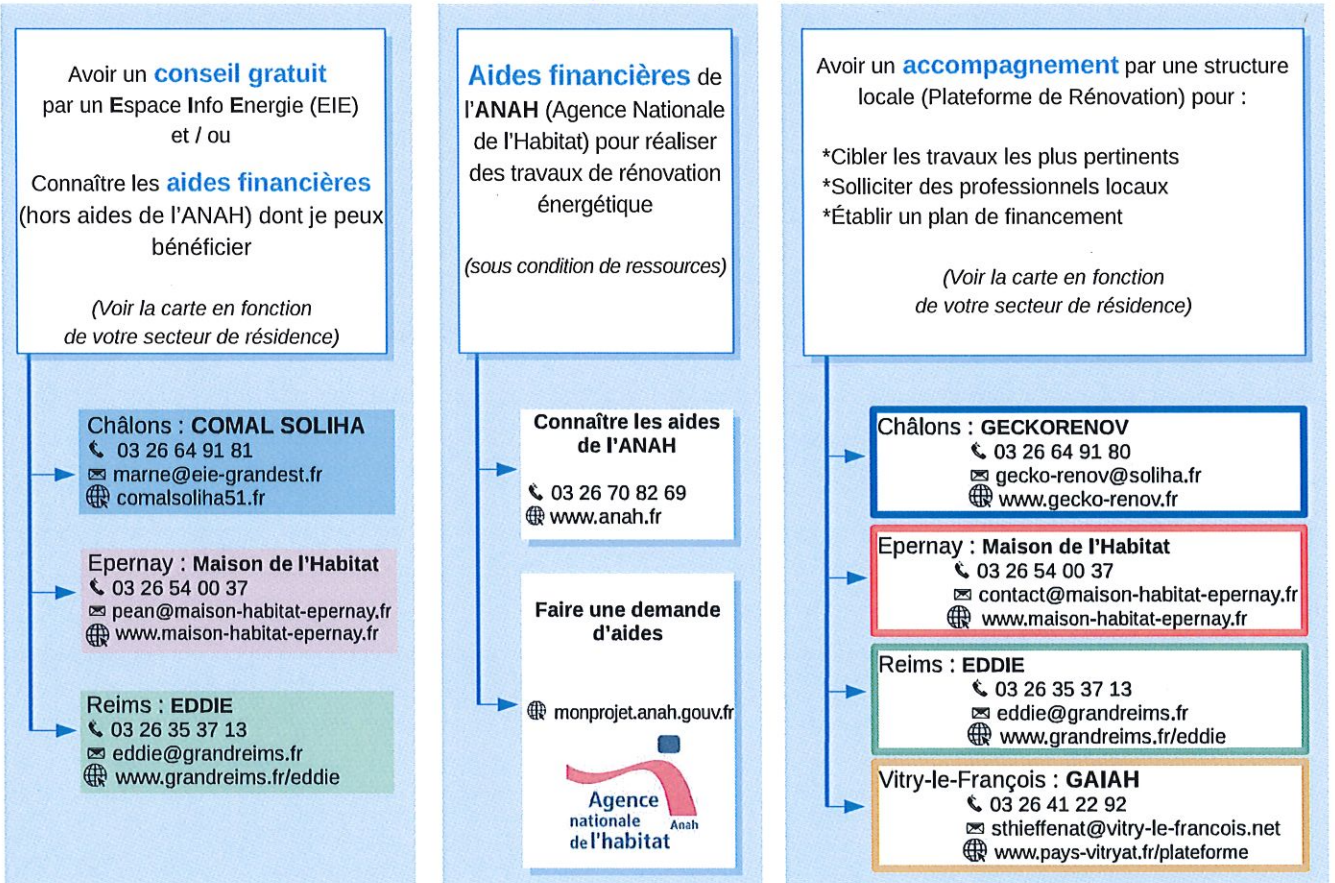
Avoir un conseil gratuit par un Espace Info Energie (EIE) et / ou

Connaître les aides financières (hors aides de l'ANAH) dont je peux bénéficier

(Voir la carte en fonction de votre secteur de résidence)

Châlons : COMAL SOLIHA
03 26 64 91 81
marne@eie-grandest.fr
comalsoliha51.fr

Epernay : Maison de l'Habitat
03 26 54 00 37
pean@maison-habitat-epernay.fr
www.maison-habitat-epernay.fr

Reims : EDDIE
03 26 35 37 13
eddie@grandreims.fr
www.grandreims.fr/eddie

Aides financières de l'ANAH (Agence Nationale de l'Habitat) pour réaliser des travaux de rénovation énergétique

(sous condition de ressources)

Connaître les aides de l'ANAH

03 26 70 82 69
www.anah.fr

Faire une demande d'aides

monprojet.anah.gouv.fr

Agence nationale de l'habitat Anah

Avoir un accompagnement par une structure locale (Plateforme de Rénovation) pour :

*Cibler les travaux les plus pertinents
*Solliciter des professionnels locaux
*Établir un plan de financement

(Voir la carte en fonction de votre secteur de résidence)

Châlons : GECKORENOV
03 26 64 91 80
gecko-renov@soliha.fr
www.gecko-renov.fr

Epernay : Maison de l'Habitat
03 26 54 00 37
contact@maison-habitat-epernay.fr
www.maison-habitat-epernay.fr

Reims : EDDIE
03 26 35 37 13
eddie@grandreims.fr
www.grandreims.fr/eddie

Vitry-le-François : GAIAH
03 26 41 22 92
sthieffenat@vitry-le-francois.net
www.pays-vitryat.fr/plateforme